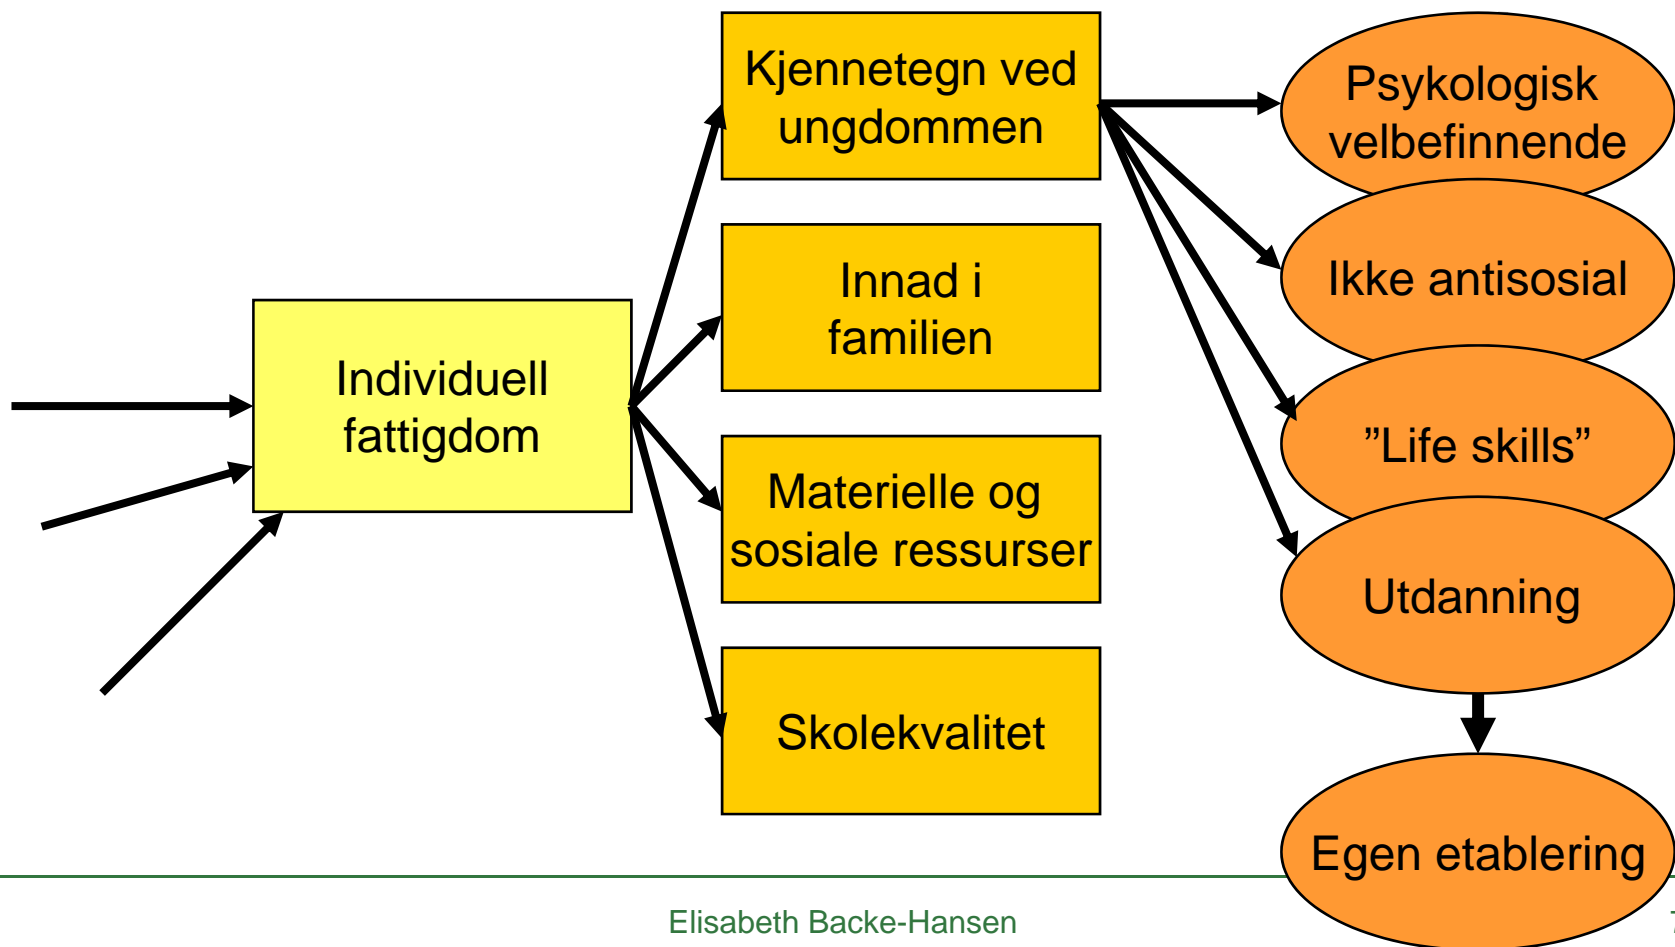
Individuell fattigdom

Kjennetegn ved ungdommen

Innad i familien

Materielle og sosiale ressurser

Skolekvalitet

Psykologisk velbefinnende

Ikke antisosial

”Life skills”

Utdanning

Egen etablering

Elisabeth Backe-Hansen

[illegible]